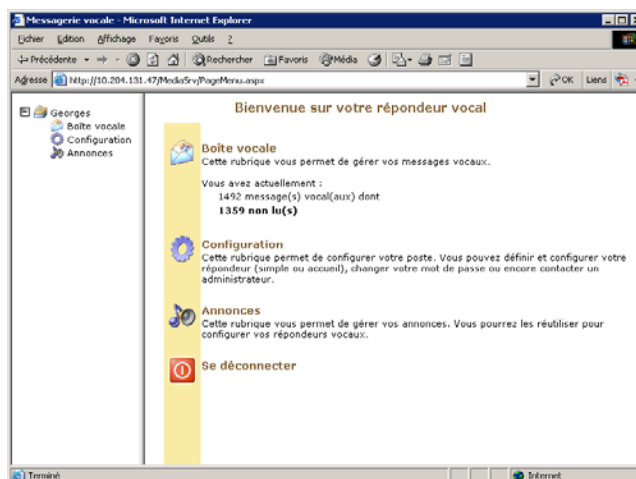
Messagerie vocale - Microsoft Internet Explorer

Fichier Edition Affichage Favoris Outils ?

Précédente Rechercher Favoris Média

Adresse http://10.204.131.47/MediaSrv/PageMenu.aspx OK Liens

Georges
Boîte vocale
Configuration
Annonces

Bienvenue sur votre répondeur vocal

Boîte vocale
Cette rubrique vous permet de gérer vos messages vocaux.

Vous avez actuellement :
1492 message(s) vocal(aux) dont
1359 non lu(s)

Configuration
Cette rubrique permet de configurer votre poste. Vous pouvez définir et configurer votre répondeur (simple ou accueil), changer votre mot de passe ou encore contacter un administrateur.

Annonces
Cette rubrique vous permet de gérer vos annonces. Vous pourrez les réutiliser pour configurer vos répondeurs vocaux.

Se déconnecter

Terminé
Internet